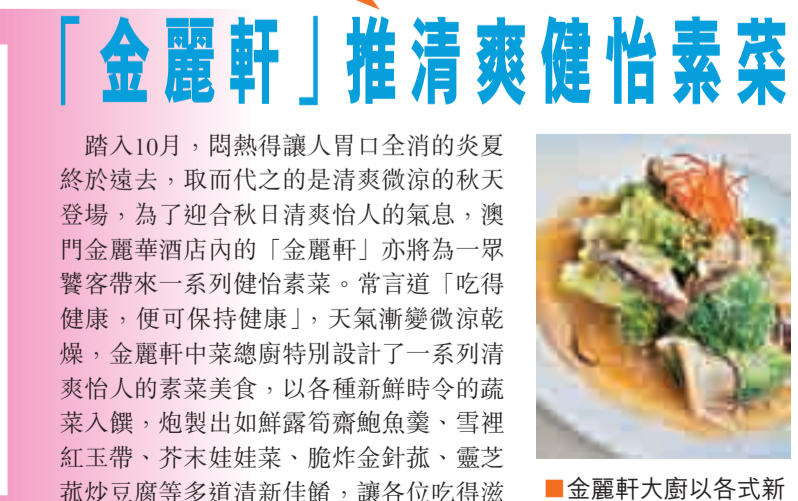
「金麗軒」推清爽健怡素菜

踏入10月，悶熱得讓人胃口全消的炎夏終於遠去，取而代之的是清爽微涼的秋天登場，為了迎合秋日清爽怡人的氣息，澳門金麗華酒店內的「金麗軒」亦將為一眾饕客帶來一系列健怡素菜。常言道「吃得健康，便可保持健康」，天氣漸變微涼乾燥，金麗軒中菜總廚特別設計了一系列清爽怡人的素菜美食，以各種新鮮時令的蔬菜入饌，炮製出如鮮露筍齋鮑魚羹、雪裡紅玉帶、芥末娃娃菜、脆炸金針菰、靈芝菰炒豆腐等多道清新佳餚，讓各位吃得滋

■金麗軒大廚以各式新